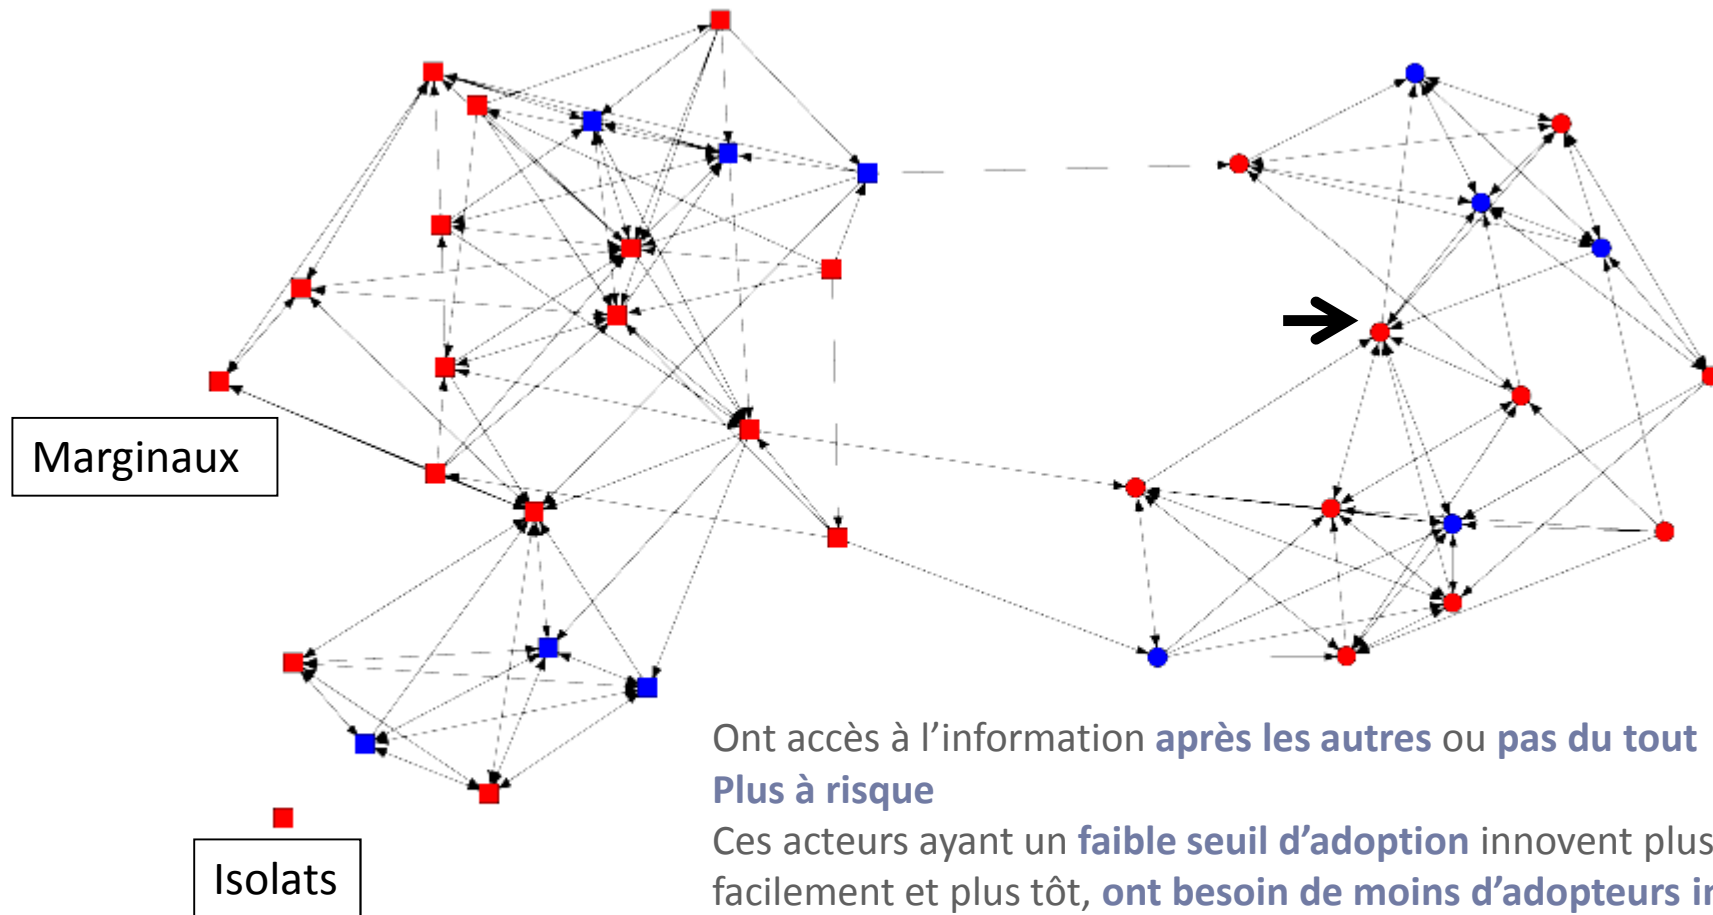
Marginaux

Isolats

Ont accès à l'information après les autres ou pas du tout

Plus à risque

Ces acteurs ayant un faible seuil d'adoption innovent plus facilement et plus tôt, ont besoin de moins d'adopteurs i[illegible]